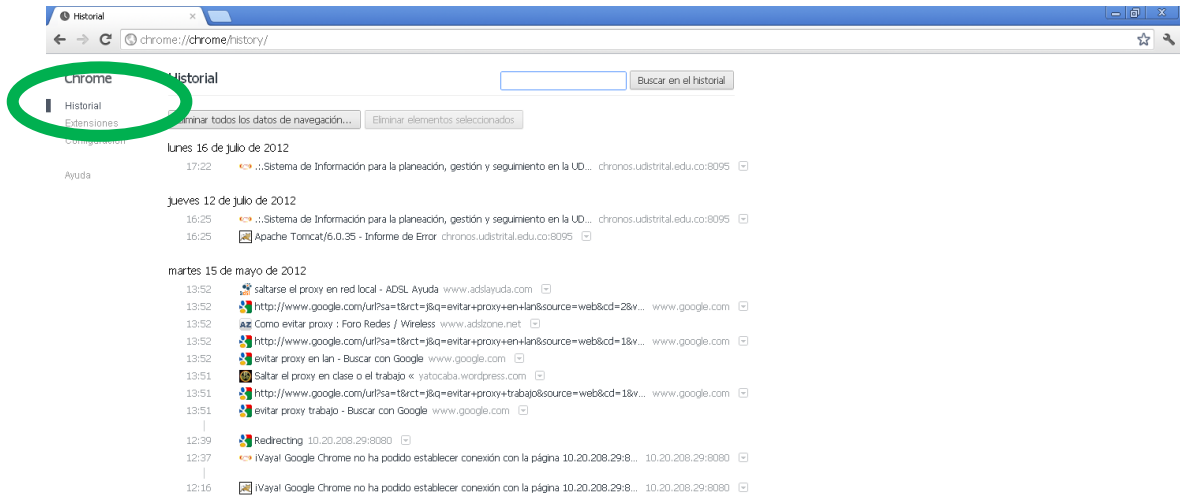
Historial ×

chrome://chrome/history/

Chrome

Historial
Extensiones
Configuración

Ayuda

Historial

Buscar en el historial

Eliminar todos los datos de navegación... Eliminar elementos seleccionados

lunes 16 de julio de 2012
17:22 .:.Sistema de Información para la planeación, gestión y seguimiento en la UD... chronos.udistrital.edu.co:8095

jueves 12 de julio de 2012
16:25 .:.Sistema de Información para la planeación, gestión y seguimiento en la UD... chronos.udistrital.edu.co:8095
16:25 Apache Tomcat/6.0.35 - Informe de Error chronos.udistrital.edu.co:8095

martes 15 de mayo de 2012
13:52 saltarse el proxy en red local - ADSL Ayuda www.adslayuda.com
13:52 http://www.google.com/url?sa=t&rct=j&q=evitar+proxy+en+lan&source=web&cd=2&v... www.google.com
13:52 Como evitar proxy : Foro Redes / Wireless www.adslzone.net
13:52 http://www.google.com/url?sa=t&rct=j&q=evitar+proxy+en+lan&source=web&cd=1&v... www.google.com
13:52 evitar proxy en lan - Buscar con Google www.google.com
13:51 Saltar el proxy en clase o el trabajo « yatocaba.wordpress.com
13:51 http://www.google.com/url?sa=t&rct=j&q=evitar+proxy+trabajo&source=web&cd=1&v... www.google.com
13:51 evitar proxy trabajo - Buscar con Google www.google.com
12:39 Redirecting 10.20.208.29:8080
12:37 ¡Vaya! Google Chrome no ha podido establecer conexión con la página 10.20.208.29:8... 10.20.208.29:8080
12:16 ¡Vaya! Google Chrome no ha podido establecer conexión con la página 10.20.208.29:8... 10.20.208.29:8080